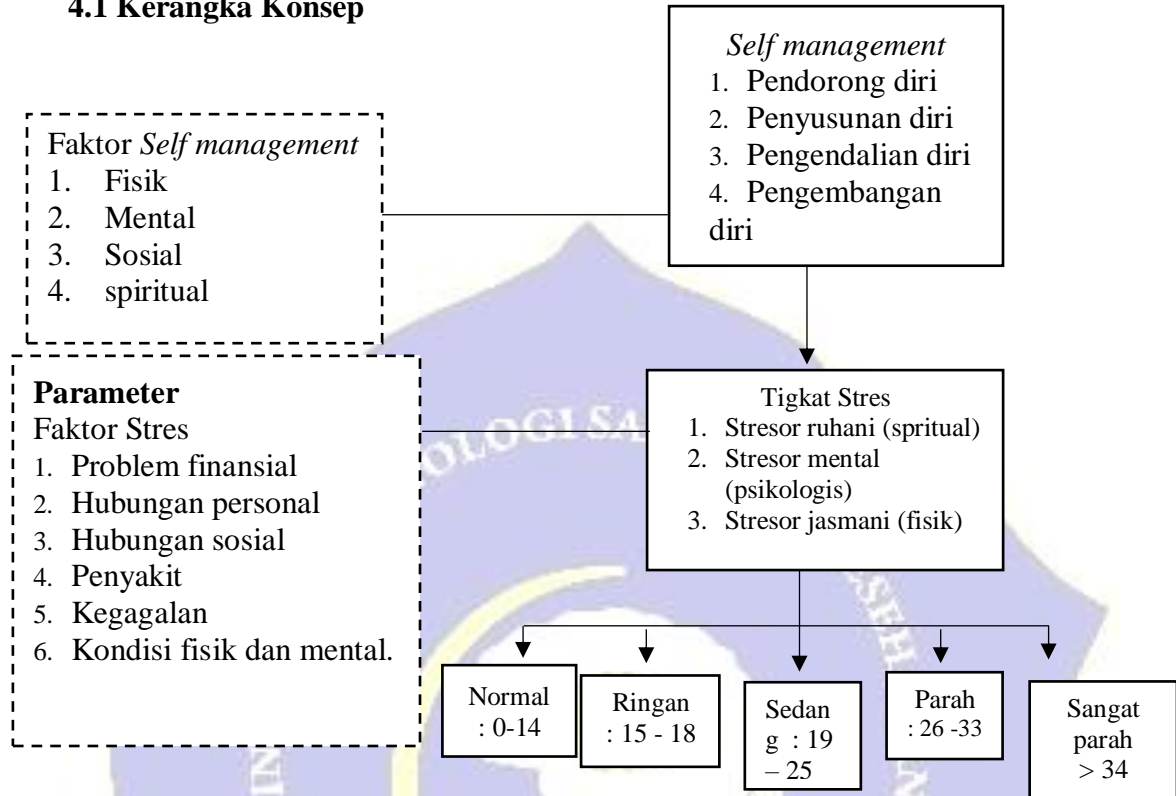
4.1 Kerangka Konsep

Self management
1. Pendorong diri
2. Penyusunan diri
3. Pengendalian diri
4. Pengembangan diri

Faktor Self management
1. Fisik
2. Mental
3. Sosial
4. spiritual

Parameter
Faktor Stres
1. Problem finansial
2. Hubungan personal
3. Hubungan sosial
4. Penyakit
5. Kegagalan
6. Kondisi fisik dan mental.

Tigkat Stres
1. Stresor ruhani (spritual)
2. Stresor mental (psikologis)
3. Stresor jasmani (fisik)

Normal : 0-14

Ringan : 15 - 18

Sedan g : 19 – 25

Parah : 26 -33

Sangat parah > 34